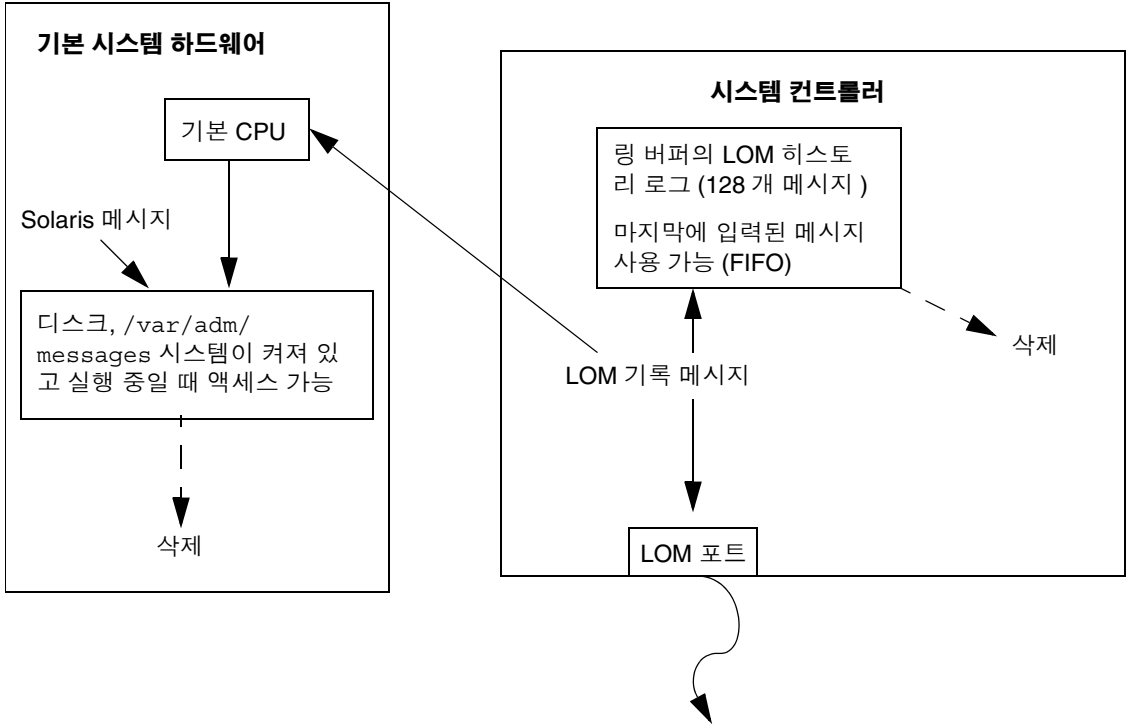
기본 시스템 하드웨어

기본 CPU

Solaris 메시지

디스크, /var/adm/messages 시스템이 켜져 있고 실행 중일 때 액세스 가능

삭제

시스템 컨트롤러

링 버퍼의 LOM 히스토리 로그 (128 개 메시지 )

마지막에 입력된 메시지 사용 가능 (FIFO)

삭제

LOM 기록 메시지

LOM 포트